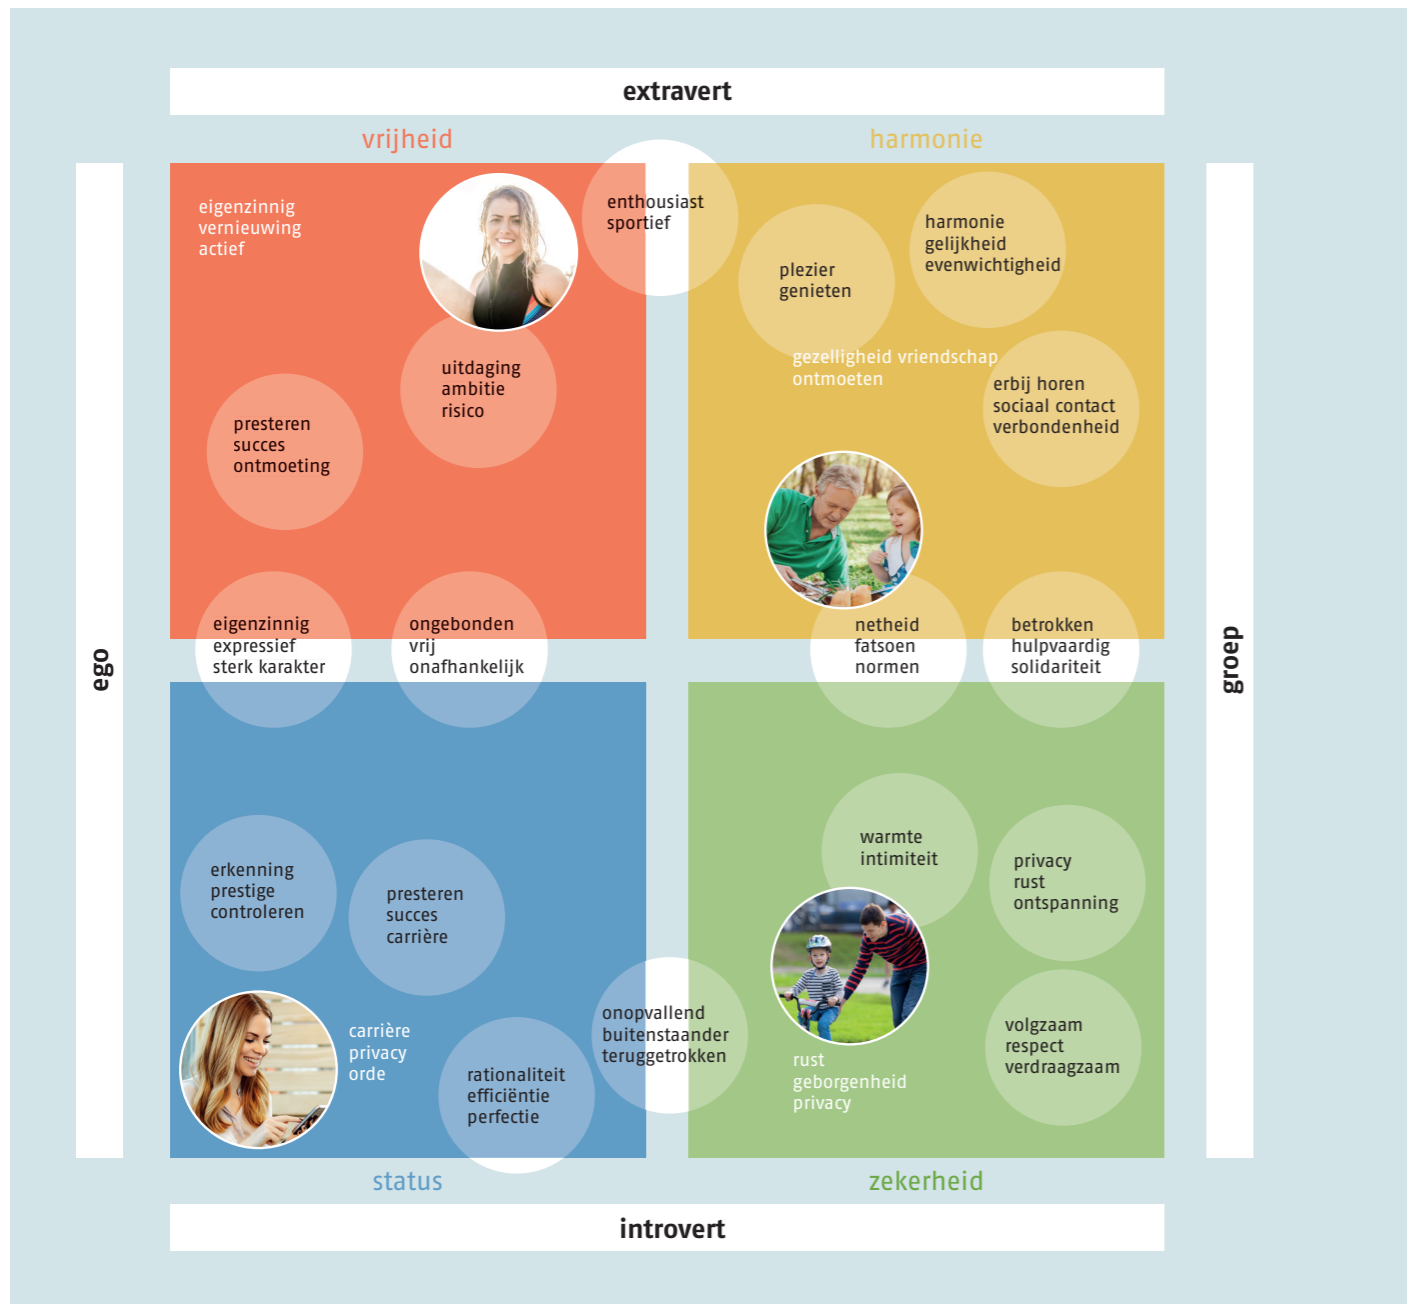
extravert

vrijheid

harmonie

eigenzinnig
vernieuwing
actief

enthousiast
sportief

harmonie
gelijkheid
evenwichtigheid

plezier
genieten

uitdaging
ambitie
risico

gezelligheid vriendschap
ontmoeten

erbij horen
sociaal contact
verbondenheid

presteren
succes
ontmoeting

ego

groep

eigenzinnig
expressief
sterk karakter

ongebonden
vrij
onafhankelijk

netheid
fatsoen
normen

betrokken
hulpvaardig
solidariteit

warmte
intimiteit

privacy
rust
ontspanning

erkenning
prestige
controleren

presteren
succes
carrière

carrière
privacy
orde

onopvallend
buitenstaander
teruggetrokken

volgzaam
respect
verdraagzaam

rationaliteit
efficiëntie
perfectie

rust
geborgenheid
privacy

status

zekerheid

introvert